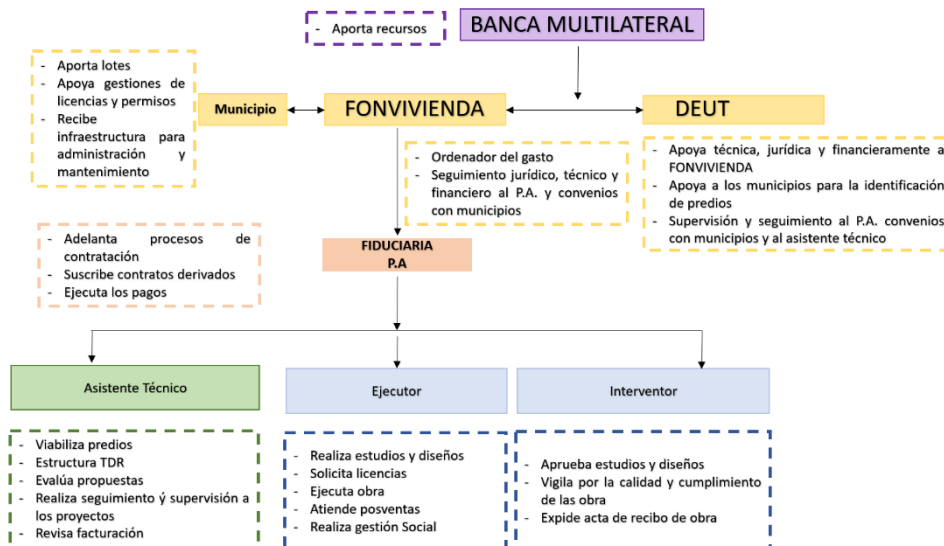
- Aporta recursos

BANCA MULTILATERAL

- Aporta lotes
- Apoya gestiones de licencias y permisos
- Recibe infraestructura para administración y mantenimiento

Municipio

FONVIVIENDA

DEUT

- Ordenador del gasto
- Seguimiento jurídico, técnico y financiero al P.A. y convenios con municipios

- Apoya técnica, jurídica y financieramente a FONVIVIENDA
- Apoya a los municipios para la identificación de predios
- Supervisión y seguimiento al P.A. convenios con municipios y al asistente técnico

- Adelanta procesos de contratación
- Suscribe contratos derivados
- Ejecuta los pagos

FIDUCIARIA
P.A

Asistente Técnico

Ejecutor

Interventor

- Viabiliza predios
- Estructura TDR
- Evalúa propuestas
- Realiza seguimiento ý supervisión a los proyectos
- Revisa facturación

- Realiza estudios y diseños
- Solicita licencias
- Ejecuta obra
- Atiende posventas
- Realiza gestión Social

- Aprueba estudios y diseños
- Vigila por la calidad y cumplimiento de las obra
- Expide acta de recibo de obra